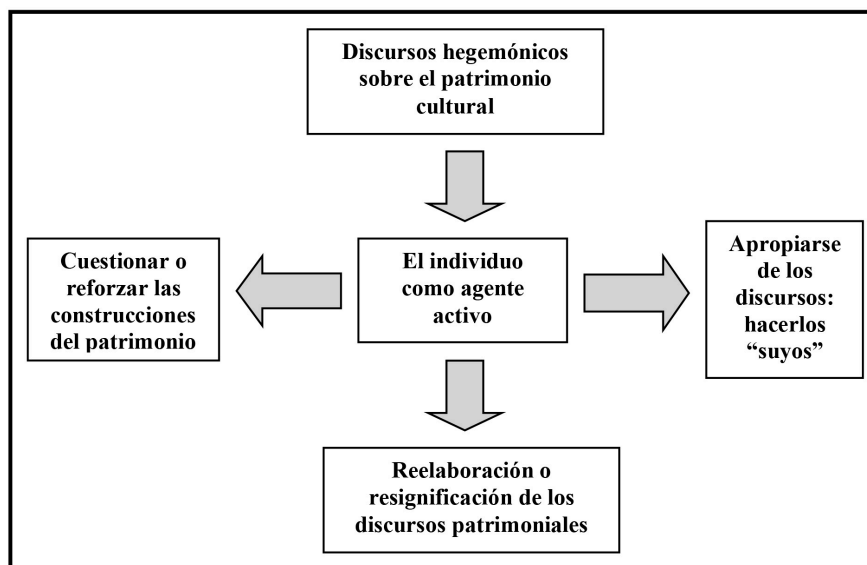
Discursos hegemónicos sobre el patrimonio cultural

Cuestionar o reforzar las construcciones del patrimonio

El individuo como agente activo

Apropiarse de los discursos: hacerlos "suyos"

Reelaboración o resignificación de los discursos patrimoniales